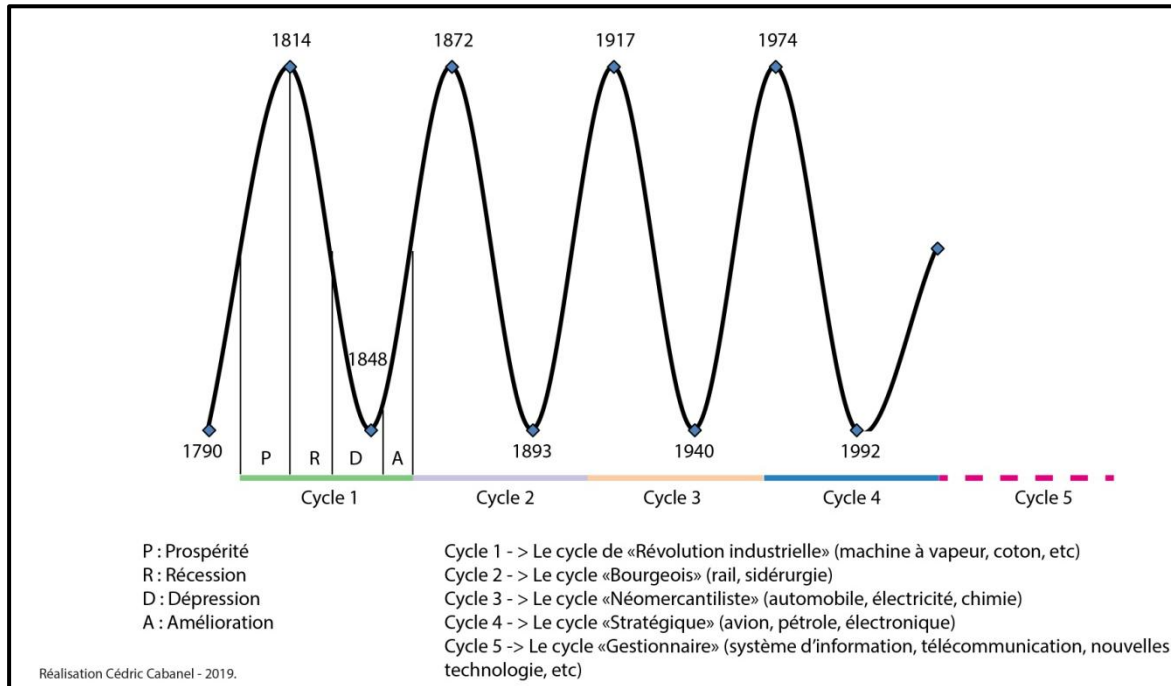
1814
1872
1917
1974

1848

1790
P
R
D
A
1893
1940
1992

Cycle 1
Cycle 2
Cycle 3
Cycle 4
Cycle 5

P : Prospérité
R : Récession
D : Dépression
A : Amélioration

Cycle 1 - > Le cycle de «Révolution industrielle» (machine à vapeur, coton, etc)
Cycle 2 - > Le cycle «Bourgeois» (rail, sidérurgie)
Cycle 3 - > Le cycle «Néomercantiliste» (automobile, électricité, chimie)
Cycle 4 - > Le cycle «Stratégique» (avion, pétrole, électronique)
Cycle 5 -> Le cycle «Gestionnaire» (système d'information, télécommunication, nouvelles technologie, etc)

Réalisation Cédric Cabanel - 2019.